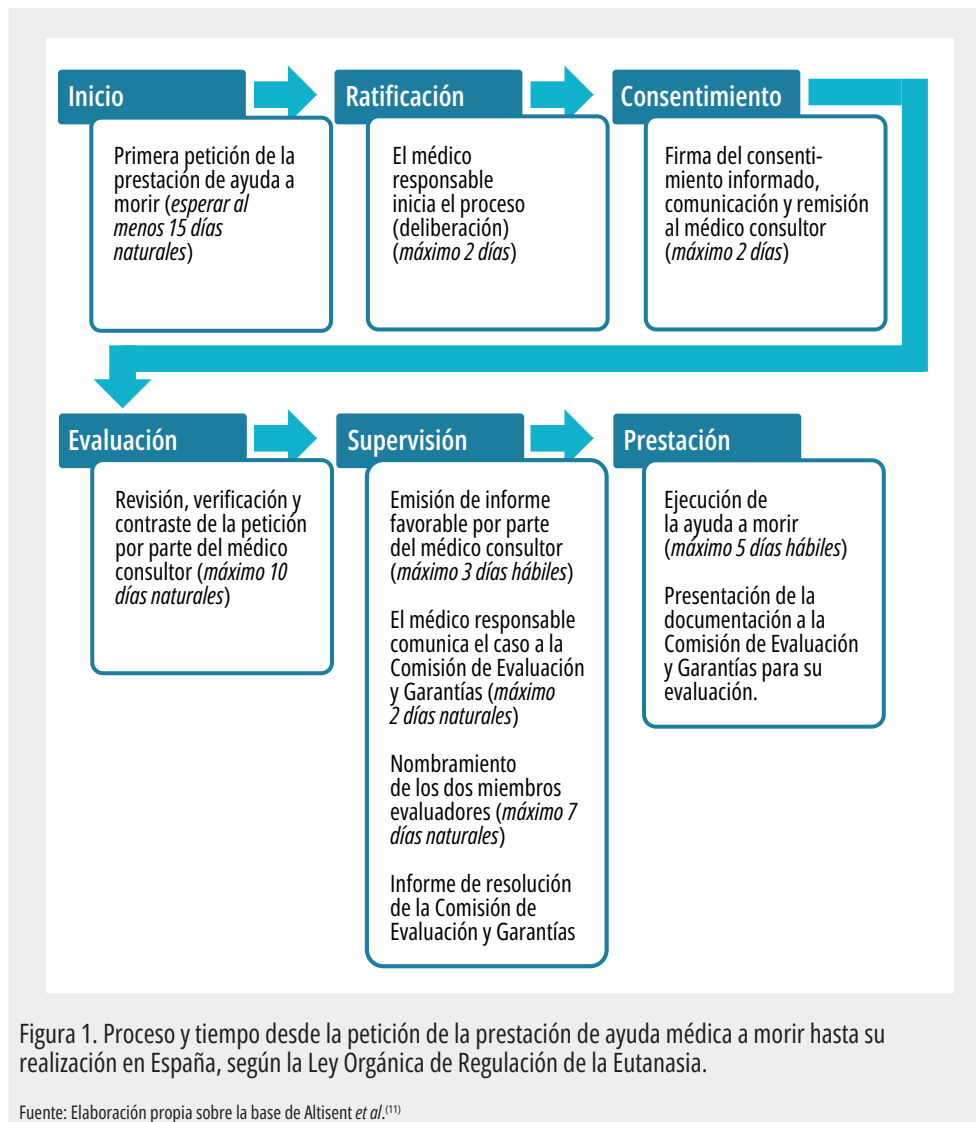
Inicio

Primera petición de la prestación de ayuda a morir (*esperar al menos 15 días naturales*)

Ratificación

El médico responsable inicia el proceso (deliberación) (*máximo 2 días*)

Consentimiento

Firma del consentimiento informado, comunicación y remisión al médico consultor (*máximo 2 días*)

Evaluación

Revisión, verificación y contraste de la petición por parte del médico consultor (*máximo 10 días naturales*)

Supervisión

Emisión de informe favorable por parte del médico consultor (*máximo 3 días hábiles*)

El médico responsable comunica el caso a la Comisión de Evaluación y Garantías (*máximo 2 días naturales*)

Nombramiento de los dos miembros evaluadores (*máximo 7 días naturales*)

Informe de resolución de la Comisión de Evaluación y Garantías

Prestación

Ejecución de la ayuda a morir (*máximo 5 días hábiles*)

Presentación de la documentación a la Comisión de Evaluación y Garantías para su evaluación.

Figura 1. Proceso y tiempo desde la petición de la prestación de ayuda médica a morir hasta su realización en España, según la Ley Orgánica de Regulación de la Eutanasia.

Fuente: Elaboración propia sobre la base de Altisent *et al*.$^{(11)}$